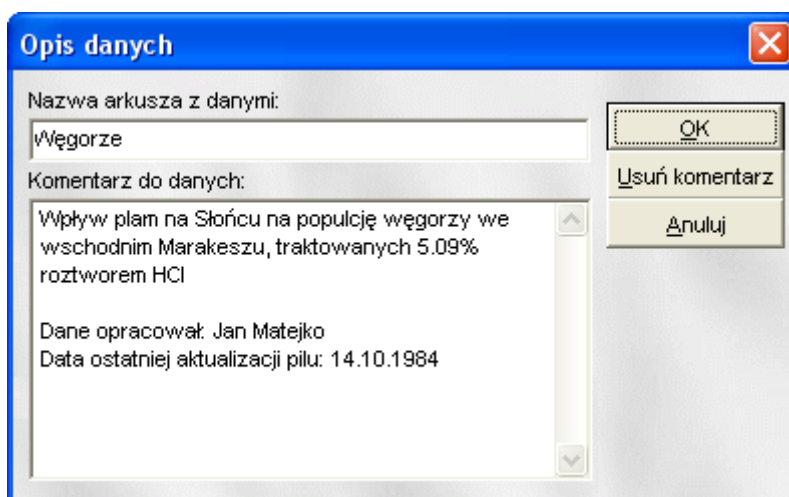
Opis danych

Nazwa arkusza z danymi:

Węgorze

Komentarz do danych:

Wpływ plam na Słońcu na populcję węgorzy we wschodnim Marakeszu, traktowanych 5.09% roztworem HCl

Dane opracował: Jan Matejko
Data ostatniej aktualizacji pilu: 14.10.1984

OK

Usuń komentarz

Anuluj